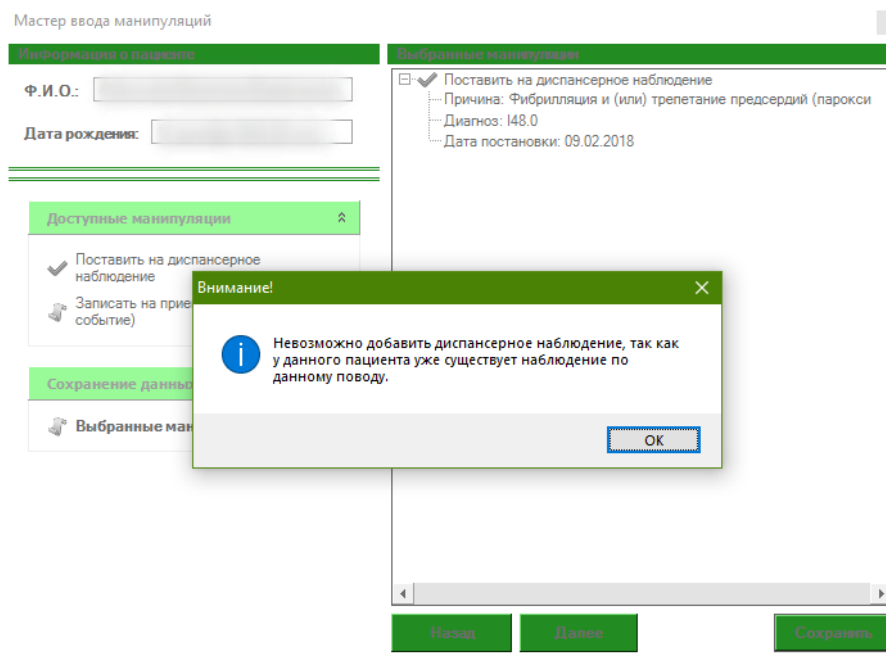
Мастер ввода манипуляций

Информация о пациенте

Ф.И.О.:

Дата рождения:

Доступные манипуляции

Поставить на диспансерное наблюдение

Записать на прие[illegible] событие)

Сохранение данны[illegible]

Выбранные ман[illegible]

Выбранные манипуляции

Поставить на диспансерное наблюдение
Причина: Фибрилляция и (или) трепетание предсердий (парокси
Диагноз: I48.0
Дата постановки: 09.02.2018

Внимание!

Невозможно добавить диспансерное наблюдение, так как у данного пациента уже существует наблюдение по данному поводу.

OK

Назад

Далее

Сохранить